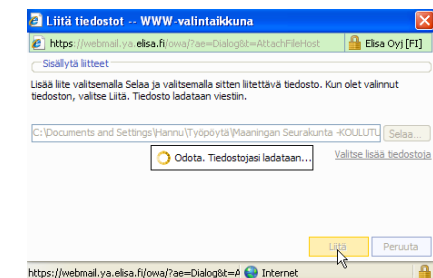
Liitä tiedostot -- WWW-valintaikkuna

https://webmail.ya.elisa.fi/owa/?ae=Dialog&t=AttachFileHost

Elisa Oyj [FI]

Sisällytä liitteet

Lisää liite valitsemalla Selaa ja valitsemalla sitten liitettävä tiedosto. Kun olet valinnut tiedoston, valitse Liitä. Tiedosto ladataan viestiin.

C:\Documents and Settings\Hannu\Työpöytä\Maaningan Seurakunta -KOULUTU

Selaa...

Odota. Tiedostojasi ladataan...

Valitse lisää tiedostoja

Liitä

Peruuta

https://webmail.ya.elisa.fi/owa/?ae=Dialog&t=A

Internet